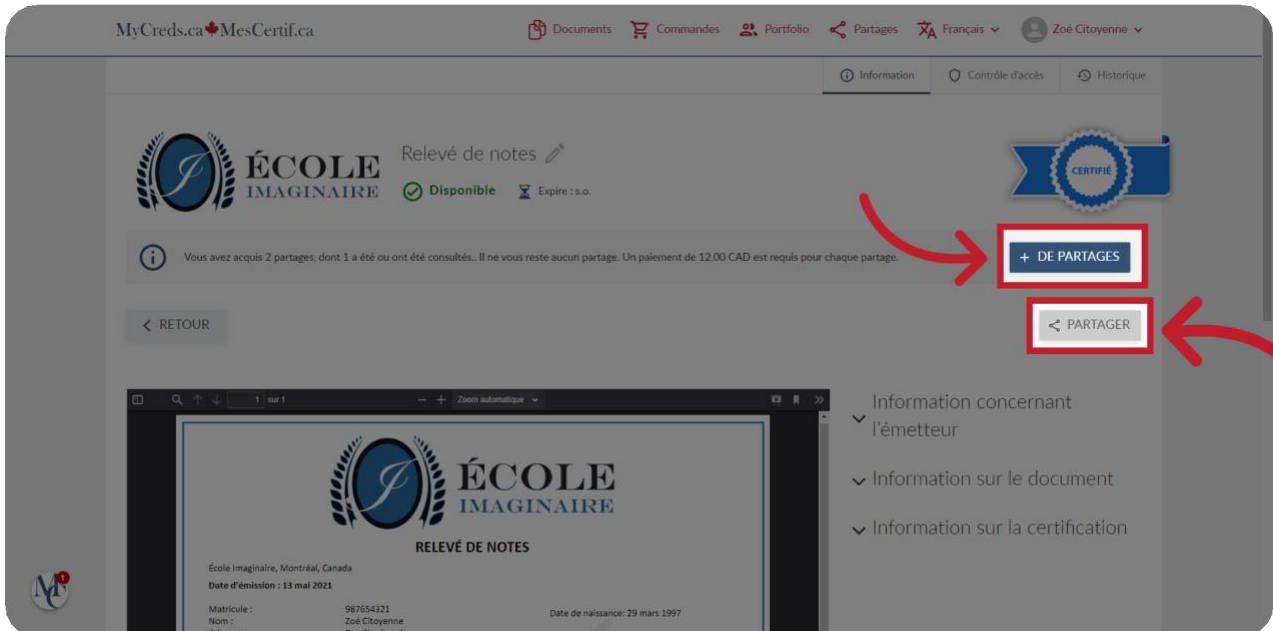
MyCreds.ca MesCertif.ca

Documents Commandes Portfolio Partages Français Zoé Citoyenne

Information Contrôle d'accès Historique

ÉCOLE IMAGINAIRE

Relevé de notes

Disponible Expire : s.o.

CERTIFIÉ

Vous avez acquis 2 partages, dont 1 a été ou ont été consultés.. Il ne vous reste aucun partage. Un paiement de 12,00 CAD est requis pour chaque partage.

+ DE PARTAGES

RETOUR

PARTAGER

1 sur 1 Zoom automatique

Information concernant l'émetteur

Information sur le document

Information sur la certification

ÉCOLE IMAGINAIRE

RELEVÉ DE NOTES

École Imaginaire, Montréal, Canada

Date d'émission : 13 mai 2021

Matricule : 987654321

Nom : Zoé Citoyenne

Date de naissance: 29 mars 1997

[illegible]

MC 1